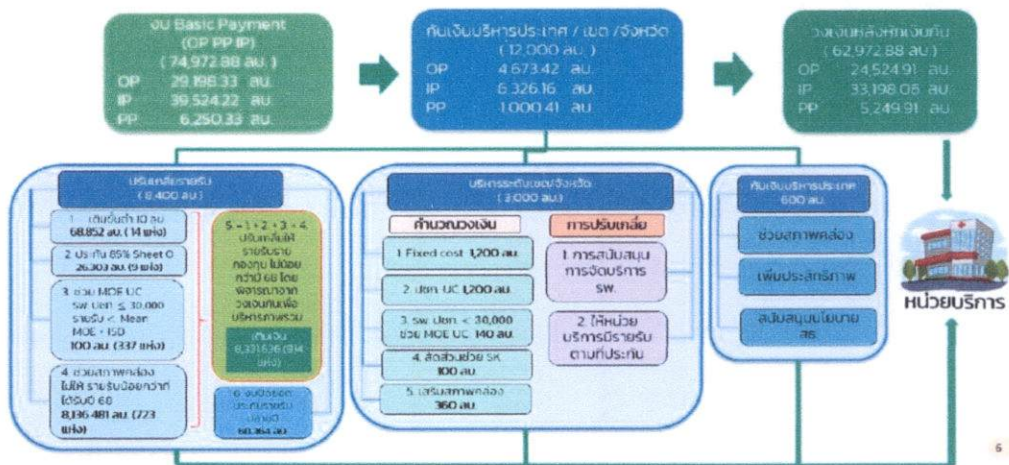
งบ Basic Payment
(OP PP IP)
( 74,972.88 ลบ. )
OP 29,198.33 ลบ.
IP 39,524.22 ลบ.
PP 6,250.33 ลบ.

กันเงินบริหารประเทศ / เขต /จังหวัด
( 12,000 ลบ. )
OP 4,673.42 ลบ.
IP 6,326.16 ลบ.
PP 1,000.41 ลบ.

วงเงินหลังหักเงินกัน
( 62,972.88 ลบ. )
OP 24,524.91 ลบ.
IP 33,198.06 ลบ.
PP 5,249.91 ลบ.

บริหารระดับประเทศ
( 8,400 ลบ. )

1. เติมขั้นต่ำ 10 ลบ. 68.852 ลบ. (14 แห่ง)

2. ประกัน 85% Sheet 0 26.303 ลบ. (9 แห่ง)

3. ช่วย MOE UC รพ.ปชก. ≤ 30,000 รายรับ < Mean MOE + 1SD 100 ลบ. (337 แห่ง)

4. ช่วยสภาพคล่อง ไม่ให้ รายรับน้อยกว่าปี (ตรีมป์ 60 8,136.481 ลบ. (723 แห่ง)

5. = 1 + 2 + 3 + 4, ปรับเกลี่ยให้ รายรับราย กองทุน ไม่น้อย กว่าปี 68 โดย พิจารณาจาก วงเงินกันเพื่อ บริหารภาพรวม

กันเงิน 8,331.636 (914 แห่ง)

6. งบบริหารระดับ ประเทศ เขต 60.364 ลบ.

บริหารระดับเขต/จังหวัด
( 3,000 ลบ. )

คำนวณวงเงิน
1. Fixed cost 1,200 ลบ.
2. ปชก. UC 1,200 ลบ.
3. รพ. ปชก. < 30,000 ช่วย MOE UC 140 ลบ.
4. สัดส่วนช่วย SK 100 ลบ.
5. เสริมสภาพคล่อง 360 ลบ.

การปรับเกลี่ย
1. การสนับสนุน การจัดบริการ รพ.
2. ให้หน่วย บริการมีรายรับ ตามที่ประกัน

กันเงินบริหารประเทศ 600 ลบ.
ช่วยสภาพคล่อง
เพิ่มประสิทธิภาพ
สนับสนุนนโยบาย สธ.

หน่วยบริการ

6